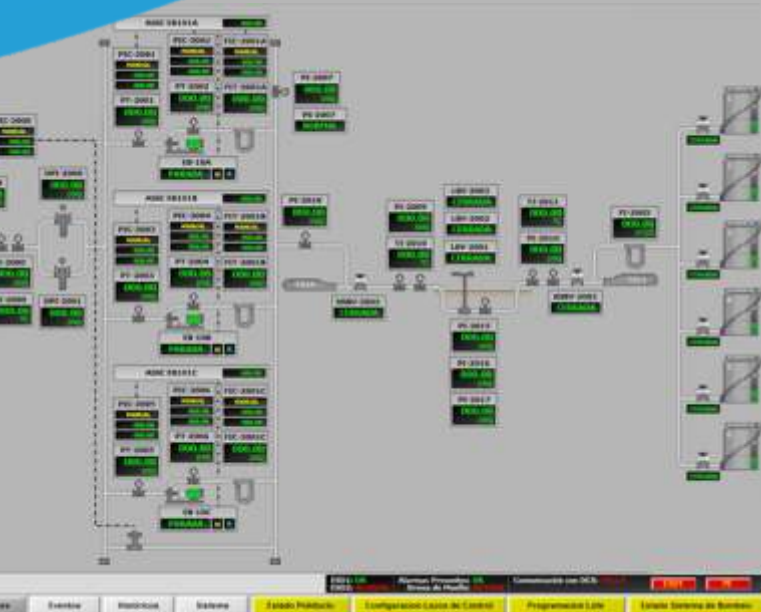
ASDC 5B101A

PIC-0001

PIC-0002

FIC-0001A

PT-0001

000.00

PT-0002

000.00

FIT-0001A

000.00

PI-0007

000.00

PS-0007

NORMAL

EB-10A

PARADA

ASDC 5B101B

PIC-0003

PIC-0004

FIT-0001B

PT-0003

000.00

PT-0004

000.00

FIT-0001B

000.00

PI-0010

000.00

EB-10B

PARADA

ASDC 5B101C

PIC-0005

PIC-0006

FIC-0001C

PT-0005

000.00

PT-0006

000.00

FIC-0001C

000.00

EB-10C

PARADA

DPI-0000

000.00

DPI-0001

000.00

PI-0009

000.00

TI-0010

000.00

LSH-0001

CERRADA

LSH-0002

CERRADA

LSH-0001

CERRADA

TI-0011

000.00

PI-0016

000.00

PI-0003

000.00

KBBV-0001

CERRADA

KBBV-0001

CERRADA

PI-0015

000.00

PI-0016

000.00

PI-0017

000.00

Eventos

Historicos

Sistema

Estado Poblacion

Configuracion Lazos de Control

Programacion Lote

Estado Sistema de Bombeo